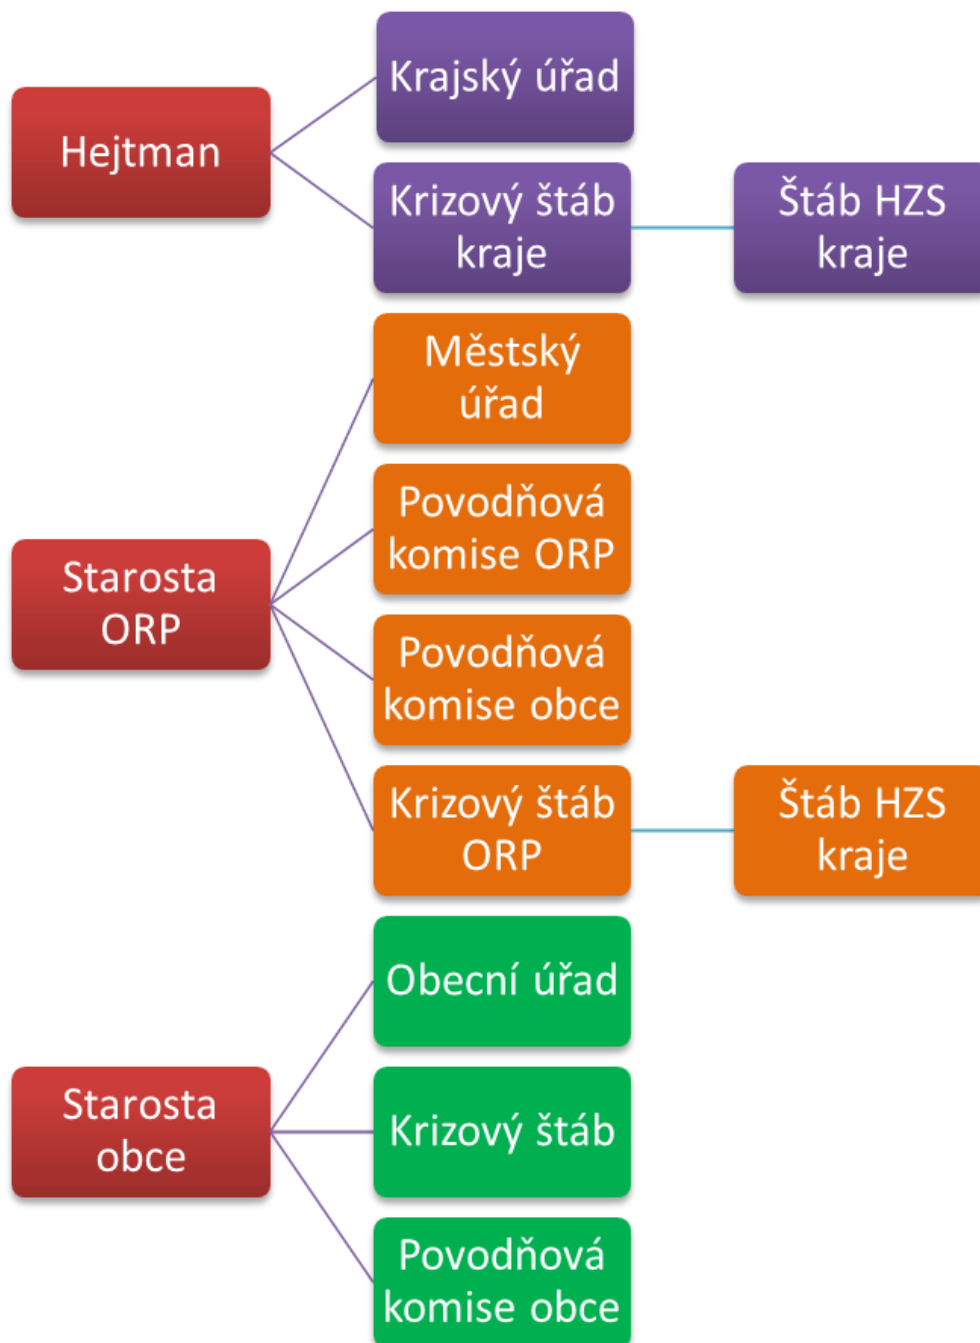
Hejtman

Krajský úřad

Krizový štáb kraje

Štáb HZS kraje

Starosta ORP

Městský úřad

Povodňová komise ORP

Povodňová komise obce

Krizový štáb ORP

Štáb HZS kraje

Starosta obce

Obecní úřad

Krizový štáb

Povodňová komise obce